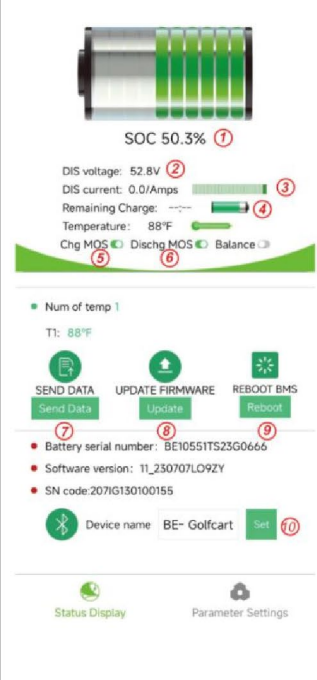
SOC 50.3% ①

DIS voltage: 52.8V ②
DIS current: 0.0/Amps ③
Remaining Charge: --:-- ④
Temperature: 88°F
Chg MOS ⑤ Dischg MOS ⑥ Balance

Num of temp 1
T1: 88°F

SEND DATA
Send Data ⑦
UPDATE FIRMWARE
Update ⑧
REBOOT BMS
Reboot ⑨

Battery serial number: BE10551TS23G0666
Software version: 11_230707LO9ZY
SN code:207IG130100155

Device name BE- Golfcart Set ⑩

Status Display
Parameter Settings